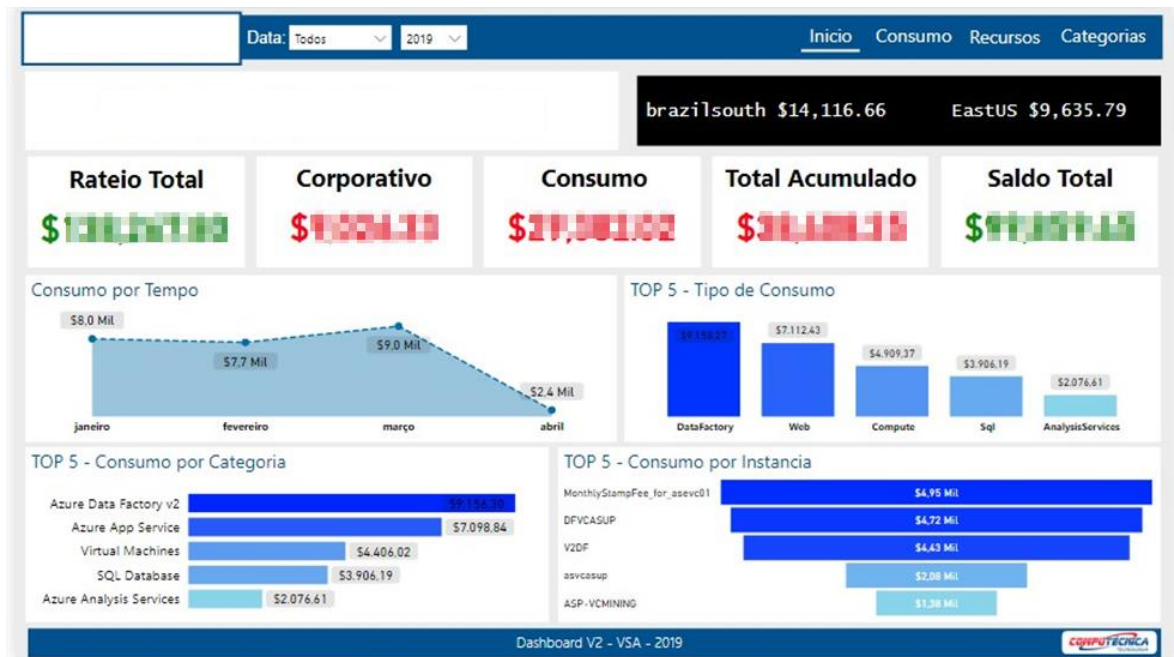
Data: Todos 2019

Inicio Consumo Recursos Categorias

brazilsouth $14,116.66 EastUS $9,635.79

Rateio Total
$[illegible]

Corporativo
$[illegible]

Consumo
$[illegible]

Total Acumulado
$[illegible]

Saldo Total
$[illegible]

Consumo por Tempo

$8,0 Mil
$7,7 Mil
$9,0 Mil
$2,4 Mil

janeiro fevereiro março abril

TOP 5 - Tipo de Consumo

$9.156,27
$7.112,43
$4.909,37
$3.906,19
$2.076,61

DataFactory Web Compute Sql AnalysisServices

TOP 5 - Consumo por Categoria

| Azure Data Factory v2 | $9.156,30 |
| Azure App Service | $7.098,84 |
| Virtual Machines | $4.406,02 |
| SQL Database | $3.906,19 |
| Azure Analysis Services | $2.076,61 |

TOP 5 - Consumo por Instancia

| MonthlyStampFee_for_asevc01 | $4,95 Mil |
| DFVCASUP | $4,72 Mil |
| V2DF | $4,43 Mil |
| asvcasup | $2,08 Mil |
| ASP-VCMINING | $1,38 Mil |

Dashboard V2 - VSA - 2019

COMPUTECNICA